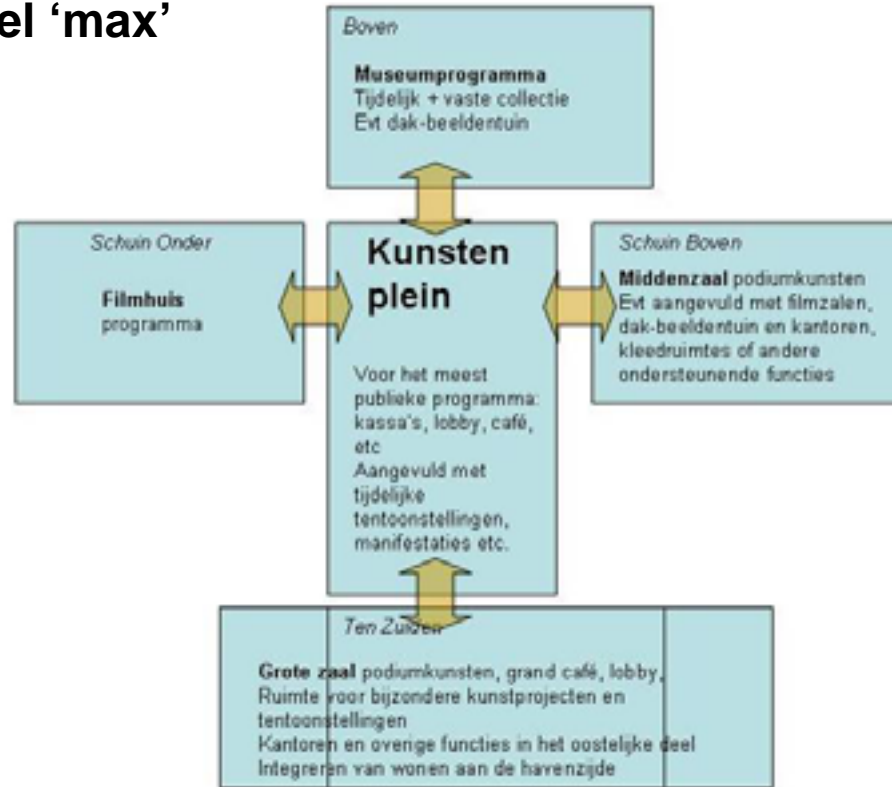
el 'max'

Boven

**Museumprogramma**
Tijdelijk + vaste collectie
Evt dak-beeldentuin

Schuin Onder

**Filmhuis**
programma

Kunsten plein

Voor het meest publieke programma: kassa's, lobby, café, etc
Aangevuld met tijdelijke tentoonstellingen, manifestaties etc.

Schuin Boven

**Middenzaal** podiumkunsten
Evt aangevuld met filmzalen, dak-beeldentuin en kantoren, kleedruimtes of andere ondersteunende functies

Ten Zuiden

**Grote zaal** podiumkunsten, grand café, lobby,
Ruimte voor bijzondere kunstprojecten en tentoonstellingen
Kantoren en overige functies in het oostelijke deel
Integreren van wonen aan de havenzijde